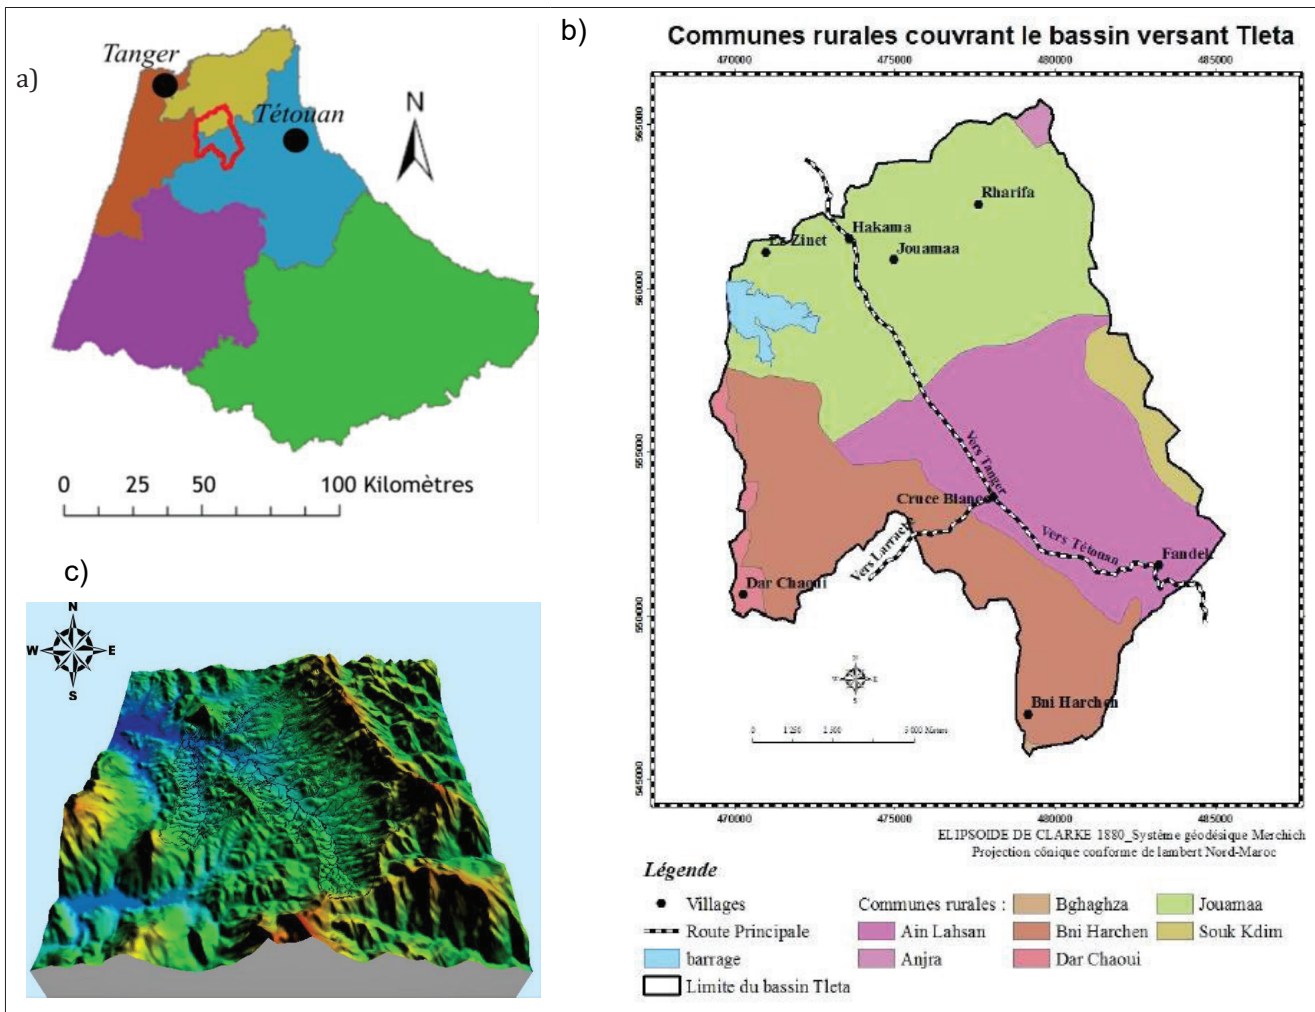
a)

Tanger

Tétouan

N

0 25 50 100 Kilomètres

b)

Communes rurales couvrant le bassin versant Tleta

470000 475000 480000 485000

565000

560000

555000

550000

545000

Rharifa

Hakama

Ez Zinet

Jouamaa

Vers Tanger

Cruce Blanc

Vers Larrache

Vers Tétouan

Fandek

Dar Chaoui

Bni Harchen

0 1 250 2 500 5 000 Meters

470000 475000 480000 485000

ELIPSOIDE DE CLARKE 1880_Système géodésique Merchich
Projection cônique conforme de lambert Nord-Maroc

Légende

Villages

Route Principale

barrage

Limite du bassin Tleta

Communes rurales :

Ain Lahsan

Anjra

Bghaghza

Bni Harchen

Dar Chaoui

Jouamaa

Souk Kdim

c)

N

W

E

S